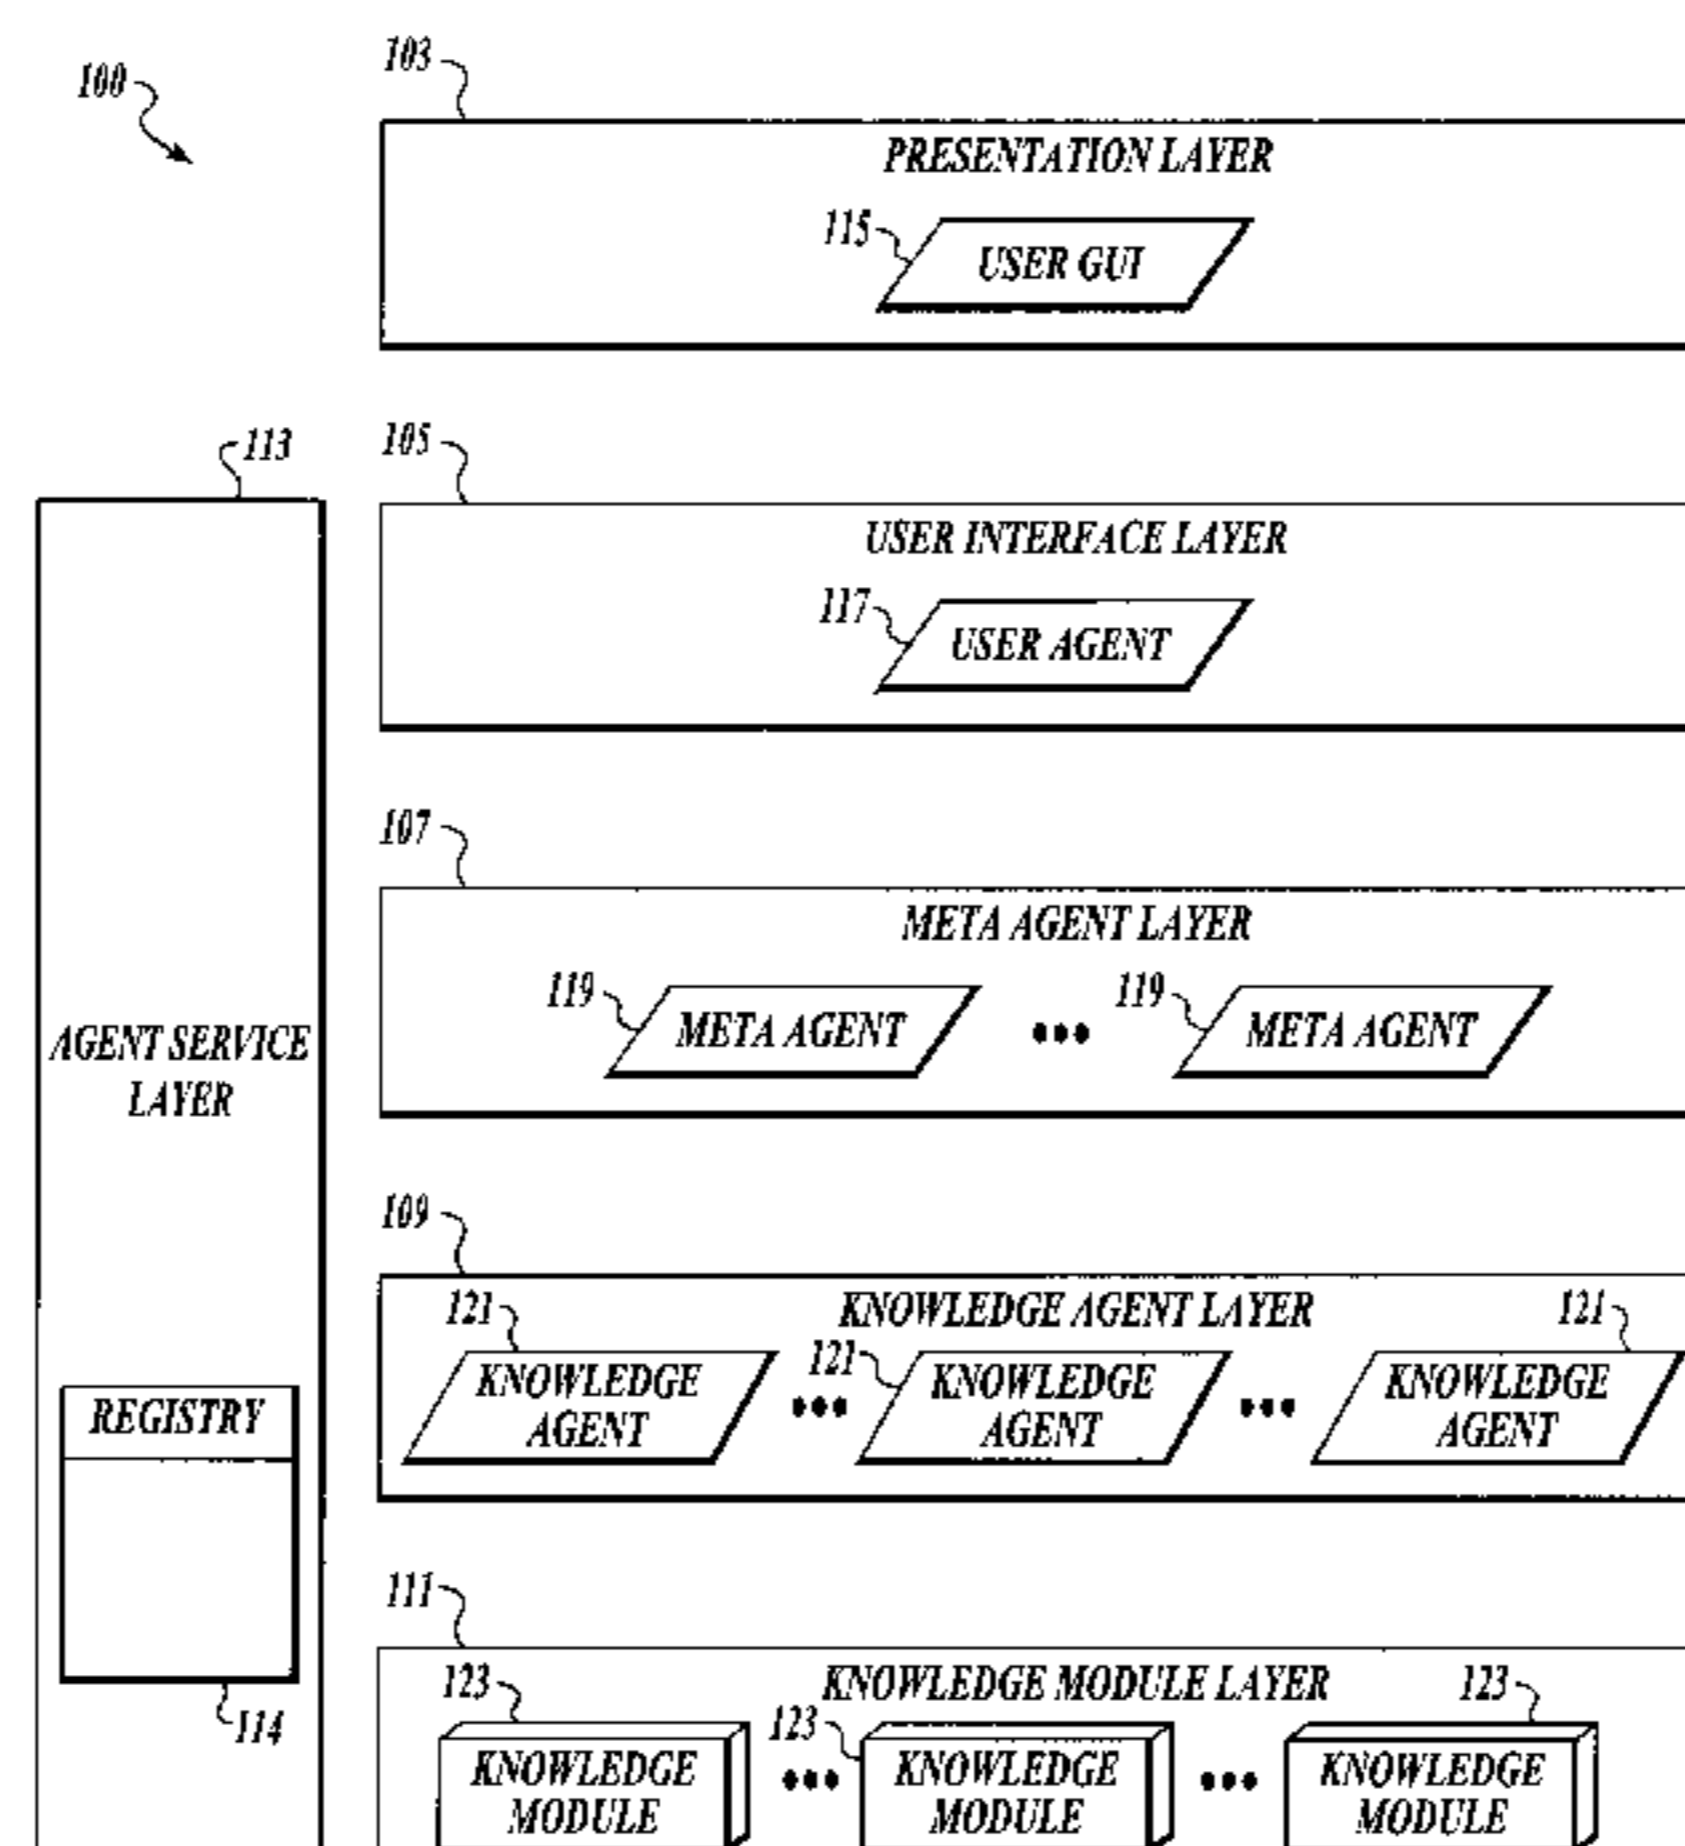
100

103

PRESENTATION LAYER

115

USER GUI

113

105

USER INTERFACE LAYER

117

USER AGENT

107

META AGENT LAYER

119

META AGENT

•••

119

META AGENT

AGENT SERVICE LAYER

109

121

KNOWLEDGE AGENT LAYER

121

KNOWLEDGE AGENT

•••

121

KNOWLEDGE AGENT

•••

KNOWLEDGE AGENT

REGISTRY

111

123

KNOWLEDGE MODULE LAYER

123

114

123

KNOWLEDGE MODULE

•••

KNOWLEDGE MODULE

•••

KNOWLEDGE MODULE